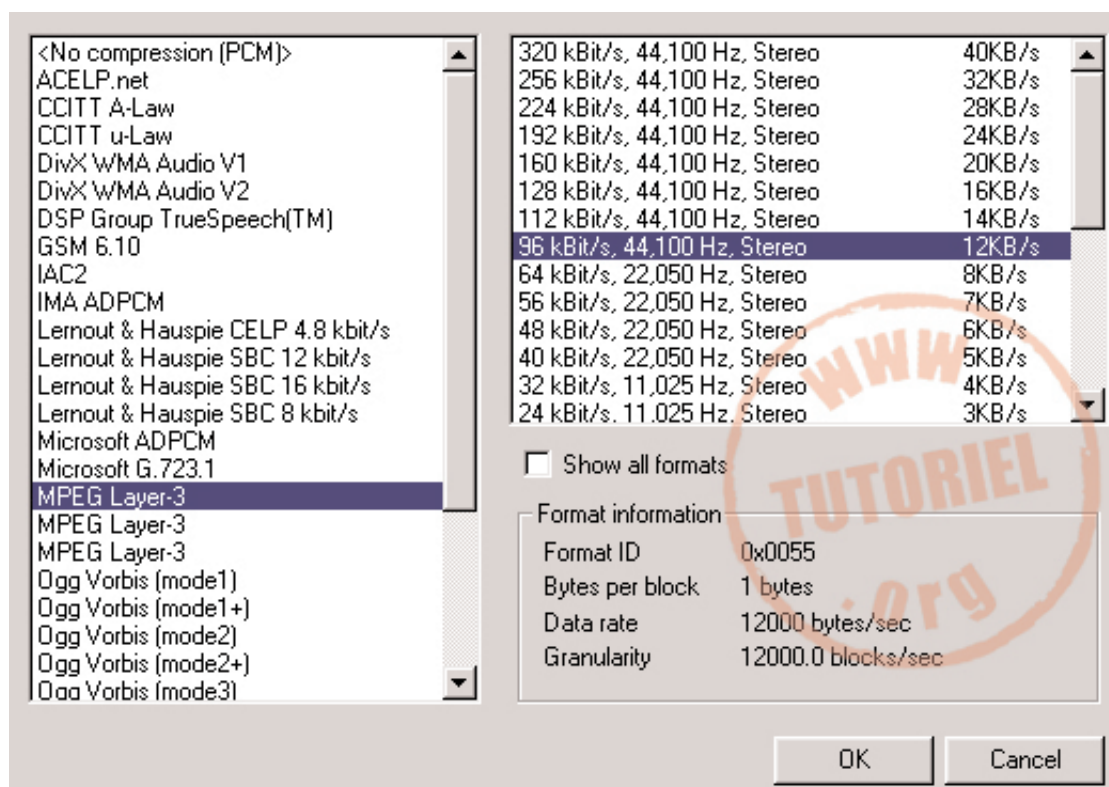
<No compression (PCM)>
ACELP.net
CCITT A-Law
CCITT u-Law
DivX WMA Audio V1
DivX WMA Audio V2
DSP Group TrueSpeech(TM)
GSM 6.10
IAC2
IMA ADPCM
Lernout & Hauspie CELP 4.8 kbit/s
Lernout & Hauspie SBC 12 kbit/s
Lernout & Hauspie SBC 16 kbit/s
Lernout & Hauspie SBC 8 kbit/s
Microsoft ADPCM
Microsoft G.723.1
MPEG Layer-3
MPEG Layer-3
MPEG Layer-3
Ogg Vorbis (mode1)
Ogg Vorbis (mode1+)
Ogg Vorbis (mode2)
Ogg Vorbis (mode2+)
Ogg Vorbis (mode3)

| | |
|---|---|
| 320 kBit/s, 44,100 Hz, Stereo | 40KB/s |
| 256 kBit/s, 44,100 Hz, Stereo | 32KB/s |
| 224 kBit/s, 44,100 Hz, Stereo | 28KB/s |
| 192 kBit/s, 44,100 Hz, Stereo | 24KB/s |
| 160 kBit/s, 44,100 Hz, Stereo | 20KB/s |
| 128 kBit/s, 44,100 Hz, Stereo | 16KB/s |
| 112 kBit/s, 44,100 Hz, Stereo | 14KB/s |
| 96 kBit/s, 44,100 Hz, Stereo | 12KB/s |
| 64 kBit/s, 22,050 Hz, Stereo | 8KB/s |
| 56 kBit/s, 22,050 Hz, Stereo | 7KB/s |
| 48 kBit/s, 22,050 Hz, Stereo | 6KB/s |
| 40 kBit/s, 22,050 Hz, Stereo | 5KB/s |
| 32 kBit/s, 11,025 Hz, Stereo | 4KB/s |
| 24 kBit/s, 11,025 Hz, Stereo | 3KB/s |

Show all formats

Format information
Format ID 0x0055
Bytes per block 1 bytes
Data rate 12000 bytes/sec
Granularity 12000.0 blocks/sec

WWW. TUTORIEL .org

OK Cancel